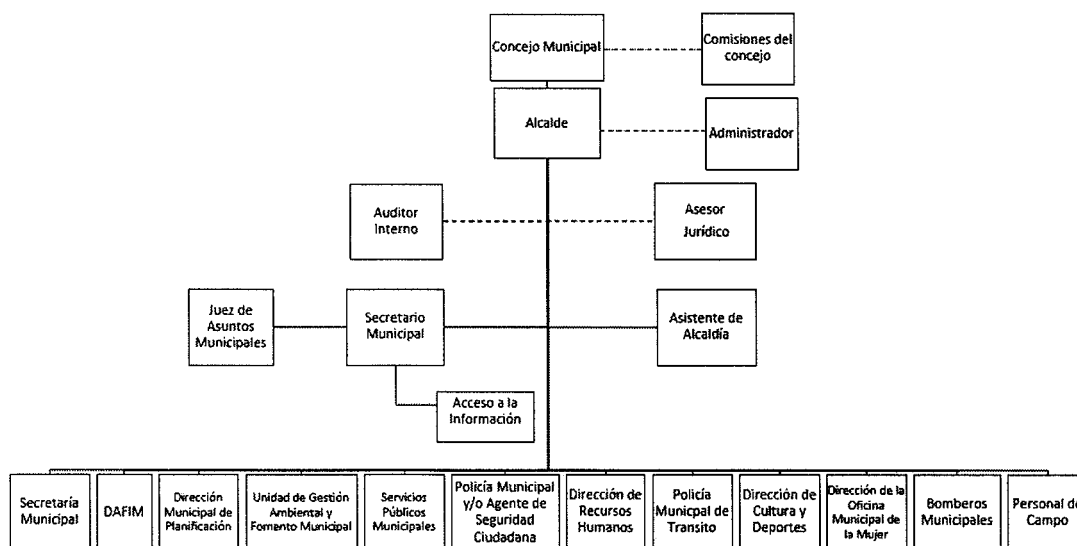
Concejo Municipal

Comisiones del concejo

Alcalde

Administrador

Auditor Interno

Asesor Jurídico

Juez de Asuntos Municipales

Secretario Municipal

Asistente de Alcaldía

Acceso a la Información

Secretaría Municipal

DAFIM

Dirección Municipal de Planificación

Unidad de Gestión Ambiental y Fomento Municipal

Servicios Públicos Municipales

Policía Municipal y/o Agente de Seguridad Ciudadana

Dirección de Recursos Humanos

Policía Municpal de Transito

Dirección de Cultura y Deportes

Dirección de la Oficina Municipal de la Mujer

Bomberos Municipales

Personal de Campo